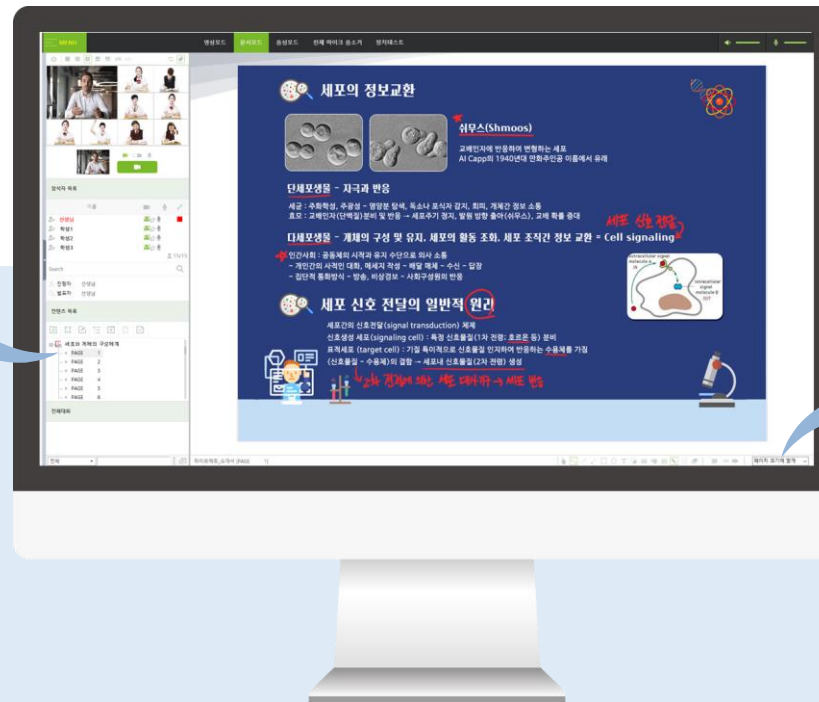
MENU

영상모드 문서모드 음성모드 전체 마이크 음소거 장치테스트

참석자 목록

이름

선생님
학생1
학생2
학생3

Search

진행자 : 선생님
발표자 : 선생님

컨텐츠 목록

세포와 개체의 구성체계
PAGE 1
PAGE 2
PAGE 3
PAGE 4
PAGE 5
PAGE 6

전체대화

전체

세포의 정보교환

쉬무스(Shmoos)

교배인자에 반응하여 변형하는 세포
Al Capp의 1940년대 만화주인공 이름에서 유래

단세포생물 – 자극과 반응

세균 : 주화학성, 주광성 – 영양분 탐색, 독소나 포식자 감지, 회피, 개체간 정보 소통
효모 : 교배인자(단백질) 분비 및 반응 → 세포주기 정지, 발원 방향 출아(쉬무스), 교배 확률 증대

세포 신호 전달

다세포생물 – 개체의 구성 및 유지, 세포의 활동 조화, 세포 조직간 정보 교환 = Cell signaling

인간사회 : 공동체의 시작과 유지 수단으로 의사 소통
– 개인간의 사적인 대화, 메세지 작성 – 배달 매체 – 수신 – 답장
– 집단적 통화방식 – 방송, 비상경보 – 사회구성원의 반응

세포 신호 전달의 일반적 원리

세포간의 신호전달(signal transduction) 체제
신호생성 세포(signaling cell) : 특정 신호물질(1차 전령: 호르몬 등) 분비
표적세포 (target cell) : 기질 특이적으로 신호물질 인지하여 반응하는 수용체를 가짐
(신호물질 – 수용체)의 결합 → 세포내 신호물질(2차 전령) 생성

2차 전령에 의한 세포 대사 → 세포 반응

페이지 크기에 맞게